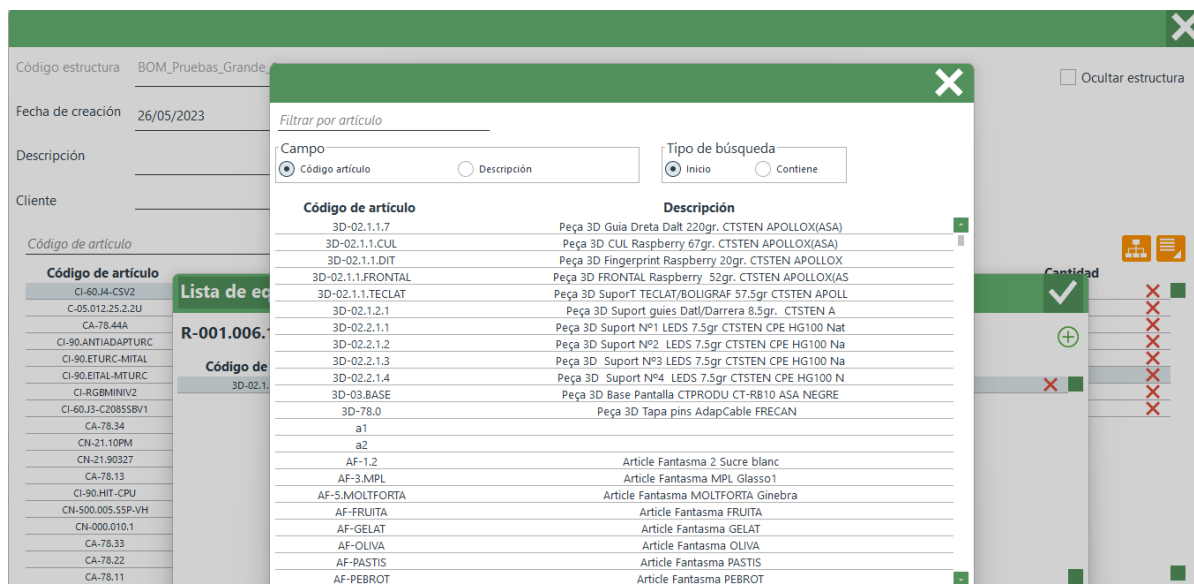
Código estructura BOM_Pruebas_Grande_

Fecha de creación 26/05/2023

Descripción

Cliente

Ocultar estructura

Código de artículo

Código de artículo

CI-60.J4-CSV2
C-05.012.25.2.2U
CA-78.44A
CI-90.ANTIADAPTURC
CI-90.ETURC-MITAL
CI-90.EITAL-MTURC
CI-RGBMINIV2
CI-60.J3-C2085SBV1
CA-78.34
CA-21.10PM
CN-21.90327
CA-78.13
CI-90.HIT-CPU
CN-500.005.SSP-VH
CN-000.010.1
CA-78.33
CA-78.22
CA-78.11

Cantidad

Lista de eq

R-001.006.1

Código de

3D-02.1.

Filtrar por artículo

Campo
Código artículo
Descripción

Tipo de búsqueda
Inicio
Contiene

| Código de artículo | Descripción |
|---|---|
| 3D-02.1.1.7 | Peça 3D Guia Dreta Dalt 220gr. CTSTEN APOLLOX(ASA) |
| 3D-02.1.1.CUL | Peça 3D CUL Raspberry 67gr. CTSTEN APOLLOX(ASA) |
| 3D-02.1.1.DIT | Peça 3D Fingerprint Raspberry 20gr. CTSTEN APOLLOX |
| 3D-02.1.1.FRONTAL | Peça 3D FRONTAL Raspberry 52gr. CTSTEN APOLLOX(AS |
| 3D-02.1.1.TECLAT | Peça 3D SuporT TECLAT/BOLIGRAF 57.5gr CTSTEN APOLL |
| 3D-02.1.2.1 | Peça 3D Suport guies Datl/Darrera 8.5gr. CTSTEN A |
| 3D-02.2.1.1 | Peça 3D Suport Nº1 LEDS 7.5gr CTSTEN CPE HG100 Nat |
| 3D-02.2.1.2 | Peça 3D Suport Nº2 LEDS 7.5gr CTSTEN CPE HG100 Na |
| 3D-02.2.1.3 | Peça 3D Suport Nº3 LEDS 7.5gr CTSTEN CPE HG100 Na |
| 3D-02.2.1.4 | Peça 3D Suport Nº4 LEDS 7.5gr CTSTEN CPE HG100 N |
| 3D-03.BASE | Peça 3D Base Pantalla CTPRODU CT-RB10 ASA NEGRE |
| 3D-78.0 | Peça 3D Tapa pins AdapCable FRECAN |
| a1 | |
| a2 | |
| AF-1.2 | Article Fantasma 2 Sucre blanc |
| AF-3.MPL | Article Fantasma MPL Glasso1 |
| AF-5.MOLTFORTA | Article Fantasma MOLTFORTA Ginebra |
| AF-FRUITA | Article Fantasma FRUITA |
| AF-GELAT | Article Fantasma GELAT |
| AF-OLIVA | Article Fantasma OLIVA |
| AF-PASTIS | Article Fantasma PASTIS |
| AF-PEBROT | Article Fantasma PEBROT |